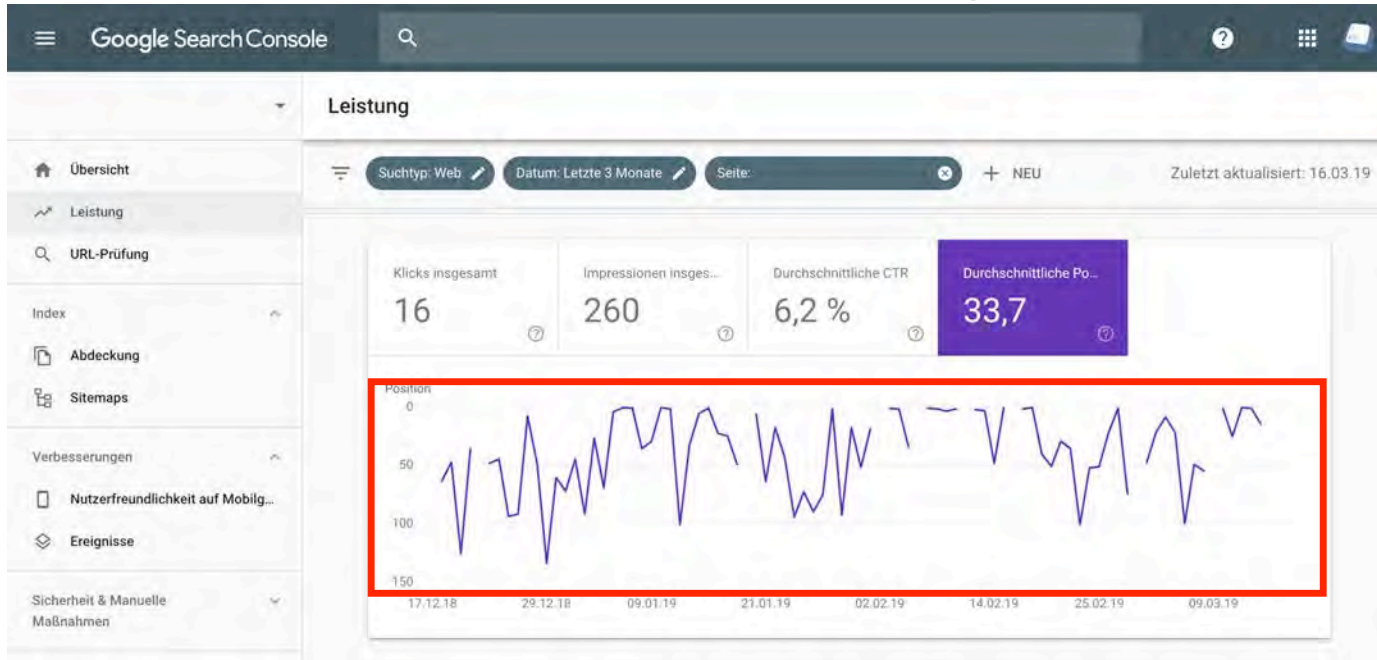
Google Search Console

Leistung

Übersicht
Leistung
URL-Prüfung

Index
Abdeckung
Sitemaps

Verbesserungen
Nutzerfreundlichkeit auf Mobilg...
Ereignisse

Sicherheit & Manuelle Maßnahmen

Suchtyp: Web
Datum: Letzte 3 Monate
Seite:
+ NEU
Zuletzt aktualisiert: 16.03.19

Klicks insgesamt
16
Impressionen insges...
260
Durchschnittliche CTR
6,2 %
Durchschnittliche Po...
33,7

Position
0
50
100
150
17.12.18
29.12.18
09.01.19
21.01.19
02.02.19
14.02.19
25.02.19
09.03.19